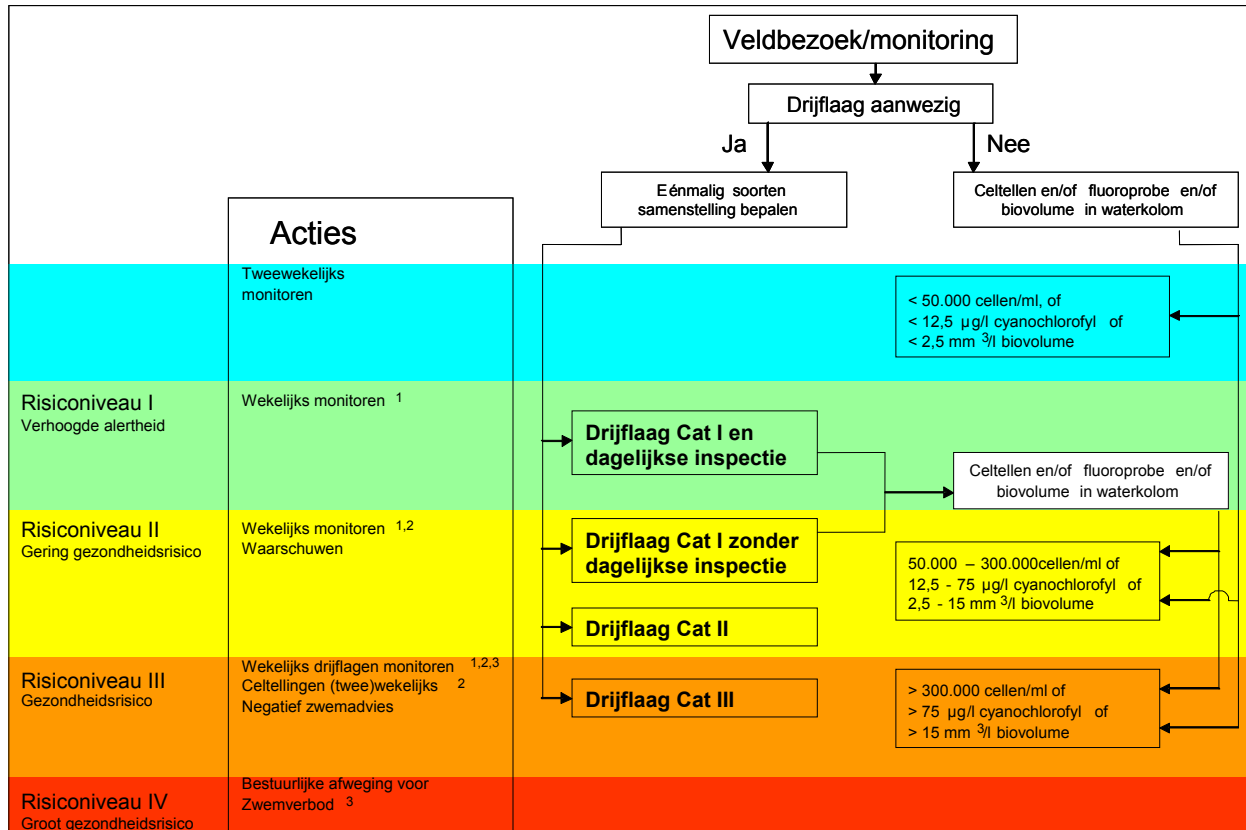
Veldbezoek/monitoring

Drijflaag aanwezig

Ja

Nee

Eénmalig soorten samenstelling bepalen

Celtellen en/of fluoroprobe en/of biovolume in waterkolom

Acties

Tweewekelijks monitoren

< 50.000 cellen/ml, of
< 12,5 µg/l cyanochlorofyl of
< 2,5 mm $^3$/l biovolume

Risiconiveau I
Verhoogde alertheid

Wekelijks monitoren $^1$

Drijflaag Cat I en dagelijkse inspectie

Celtellen en/of fluoroprobe en/of biovolume in waterkolom

Risiconiveau II
Gering gezondheidsrisico

Wekelijks monitoren $^{1,2}$
Waarschuwen

Drijflaag Cat I zonder dagelijkse inspectie

50.000 – 300.000cellen/ml of
12,5 - 75 µg/l cyanochlorofyl of
2,5 - 15 mm $^3$/l biovolume

Drijflaag Cat II

Risiconiveau III
Gezondheidsrisico

Wekelijks drijflagen monitoren $^{1,2,3}$
Celtellingen (twee)wekelijks $^2$
Negatief zwemadvies

Drijflaag Cat III

> 300.000 cellen/ml of
> 75 µg/l cyanochlorofyl of
> 15 mm $^3$/l biovolume

Risiconiveau IV
Groot gezondheidsrisico

Bestuurlijke afweging voor
Zwemverbod $^3$